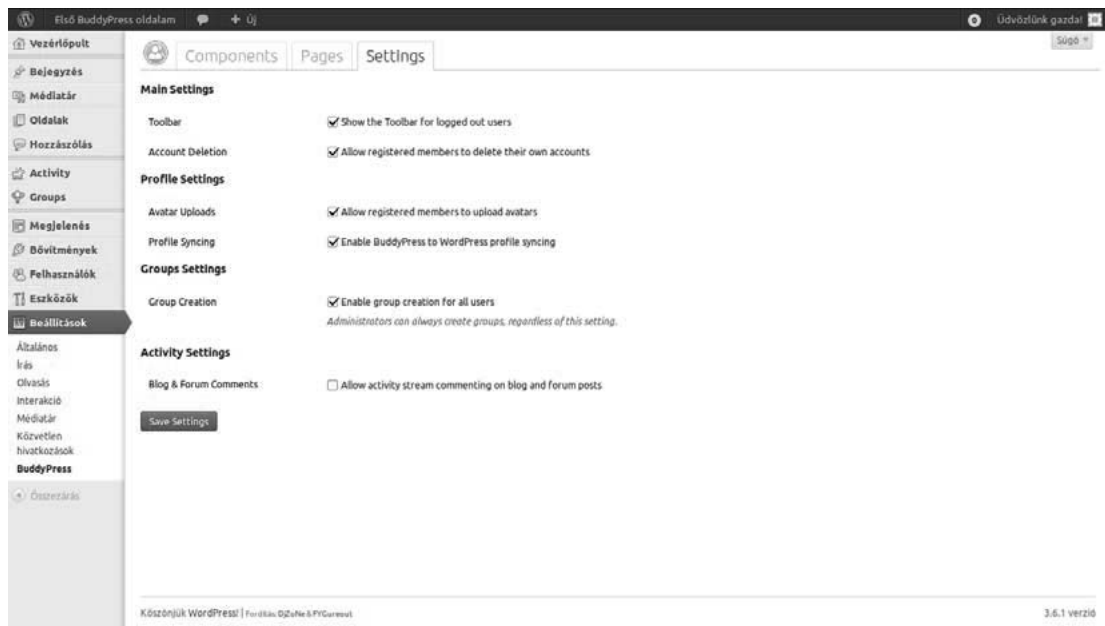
Első BuddyPress oldalam + Új

Üdvözlünk gazda!

Súgó

Vezérlőpult
Bejegyzés
Médiatár
Oldalak
Hozzászólás
Activity
Groups
Megjelenés
Bővítmények
Felhasználók
Eszközök
Beállítások
Általános
Írás
Olvasás
Interakció
Médiatár
Közvetlen hivatkozások
BuddyPress
Összecsukás

Components Pages Settings

Main Settings

Toolbar
Show the Toolbar for logged out users

Account Deletion
Allow registered members to delete their own accounts

Profile Settings

Avatar Uploads
Allow registered members to upload avatars

Profile Syncing
Enable BuddyPress to WordPress profile syncing

Groups Settings

Group Creation
Enable group creation for all users
Administrators can always create groups, regardless of this setting.

Activity Settings

Blog & Forum Comments
Allow activity stream commenting on blog and forum posts

Save Settings

Köszönjük WordPress! | Fordítás: DJZoNe & FYGureout

3.6.1 verzió